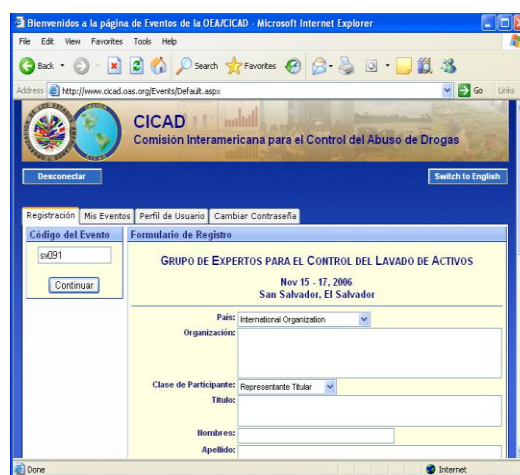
Bienvenidos a la página de Eventos de la OEA/CICAD - Microsoft Internet Explorer

File Edit View Favorites Tools Help

Back Search Favorites

Address http://www.cicad.oas.org/Events/Default.aspx Go Links

CICAD
Comisión Interamericana para el Control del Abuso de Drogas

Desconectar

Switch to English

Registración | Mis Eventos | Perfil de Usuario | Cambiar Contraseña

Código del Evento

sv091

Continuar

Formulario de Registro

GRUPO DE EXPERTOS PARA EL CONTROL DEL LAVADO DE ACTIVOS

Nov 15 - 17, 2006
San Salvador, El Salvador

País: International Organization

Organización:

Clase de Participante: Representante Titular

Titulo:

Nombres:

Apellido:

Done

Internet